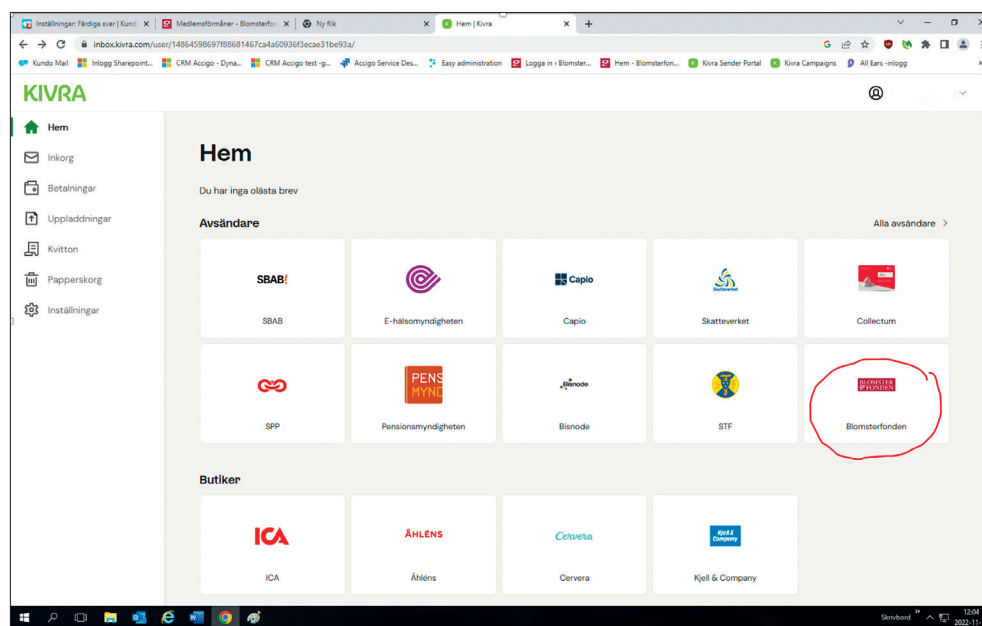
Inställningar: Färdiga svar | Kund × | Medlemsförmåner - Blomsterfon × | Ny flik × | Hem | Kivra × | +

inbox.kivra.com/user/14864598697f88681467ca4a60936f3ecae31be93a/

Kundo Mail | Inlogg Sharepoint... | CRM Accigo - Dyna... | CRM Accigo test -g... | Accigo Service Des... | Easy administration | Logga in ‹ Blomster... | Hem - Blomsterfon... | Kivra Sender Portal | Kivra Campaigns | All Ears -inlogg

KIVRA

Hem
Inkorg
Betalningar
Uppladdningar
Kvitton
Papperskorg
Inställningar

Hem

Du har inga olästa brev

Avsändare

Alla avsändare >

SBAB!
SBAB

E-hälsomyndigheten

Capio
Capio

Skatteverket
Skatteverket

Collectum

SPP

PENS MYND
Pensionsmyndigheten

Bisnode
Bisnode

STF

BLOMSTER FONDEN
Blomsterfonden

Butiker

ICA
ICA

ÅHLÉNS
Åhléns

Cervera
Cervera

Kjell & Company
Kjell & Company

Skrivbord 12:04 2022-11-